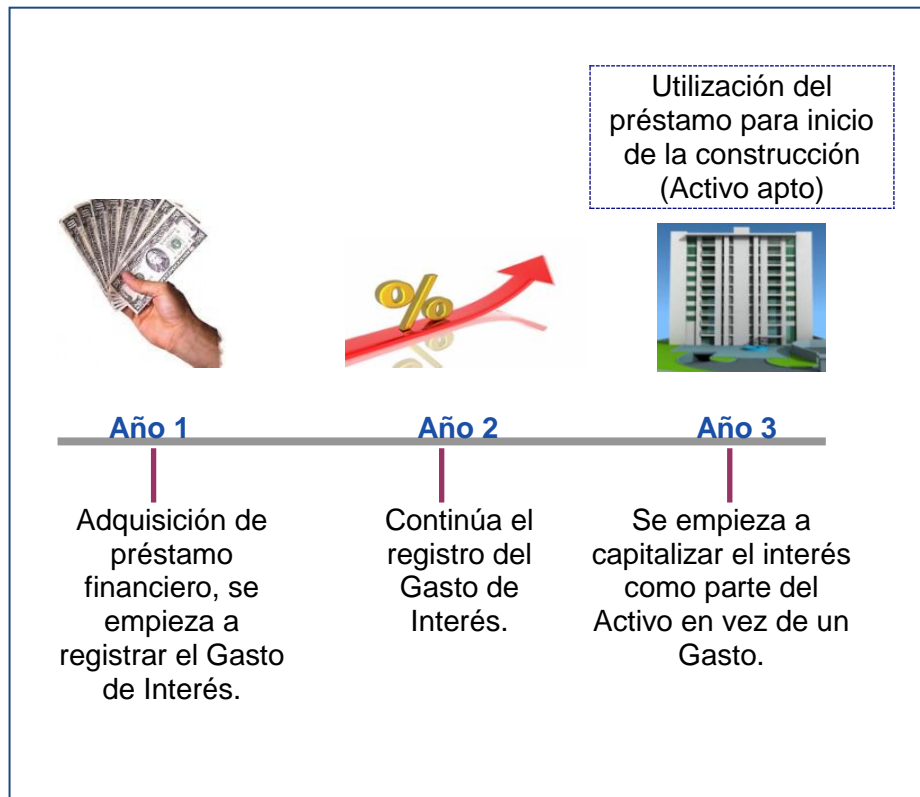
Utilización del préstamo para inicio de la construcción (Activo apto)

%

Año 1

Año 2

Año 3

Adquisición de préstamo financiero, se empieza a registrar el Gasto de Interés.

Continúa el registro del Gasto de Interés.

Se empieza a capitalizar el interés como parte del Activo en vez de un Gasto.